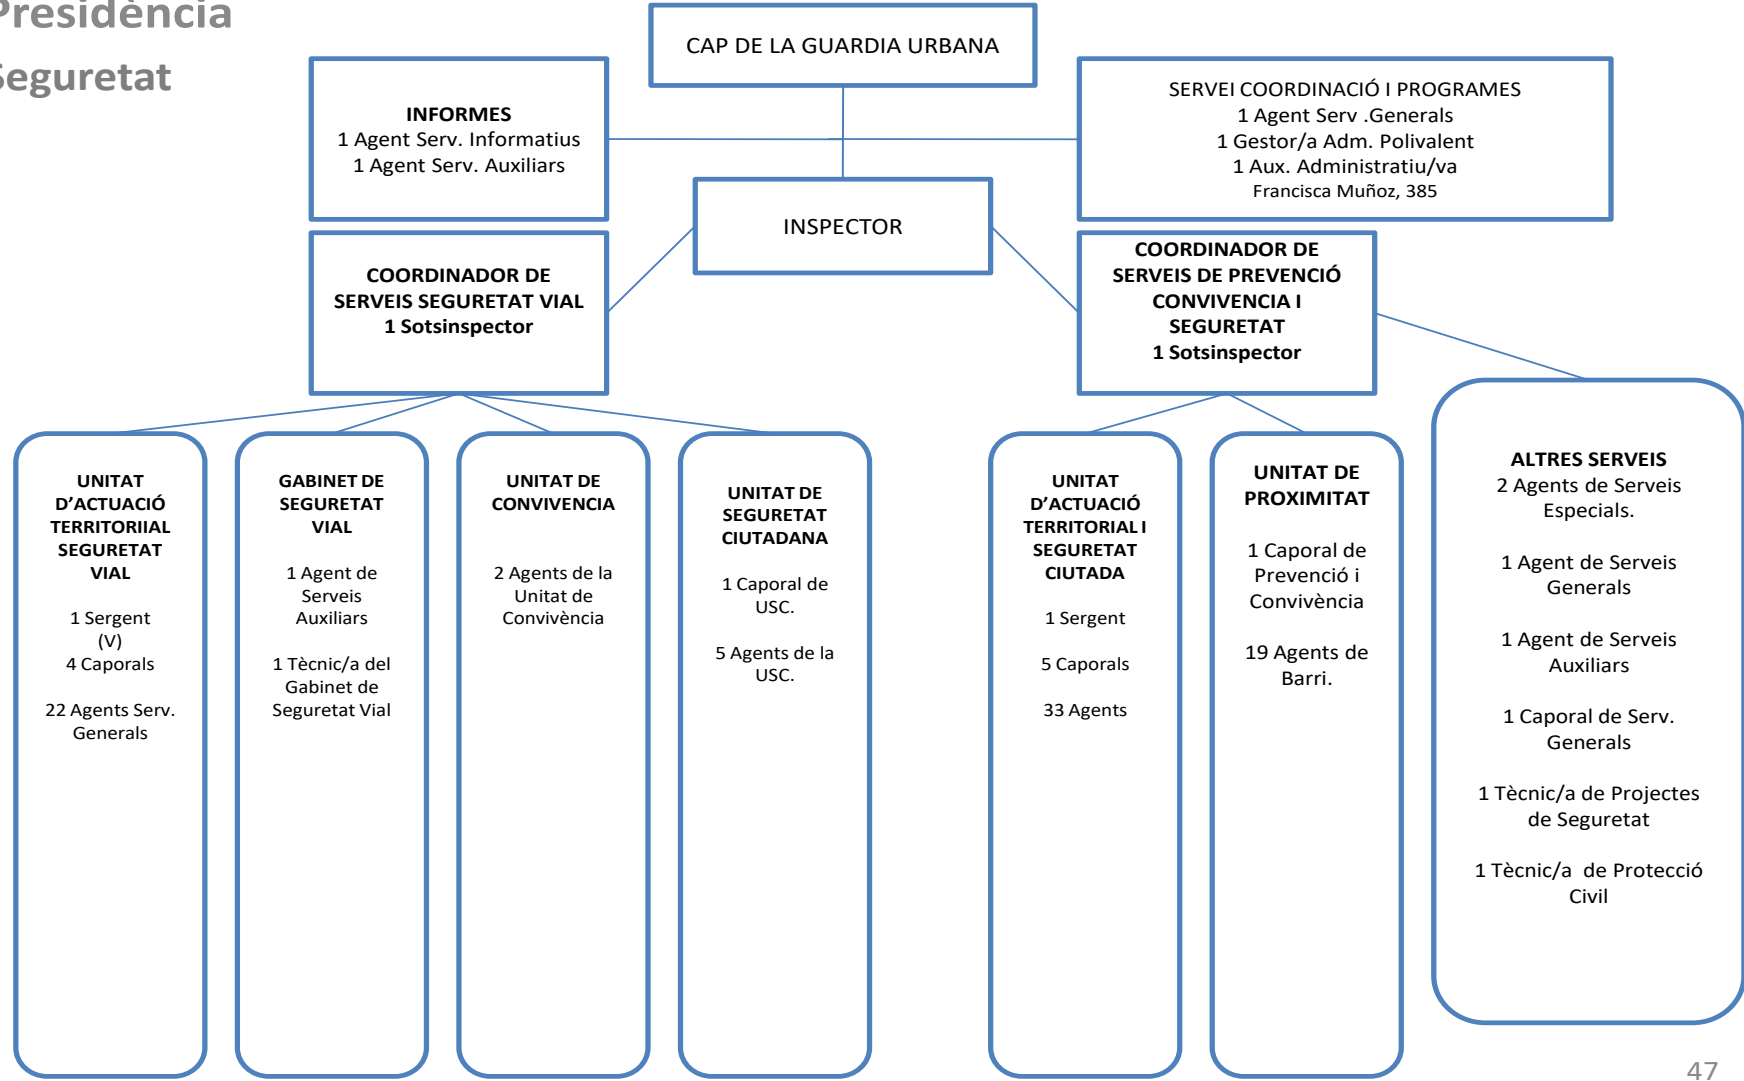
Presidència
Seguretat

CAP DE LA GUARDIA URBANA

INFORMES
1 Agent Serv. Informatius
1 Agent Serv. Auxiliars

SERVEI COORDINACIÓ I PROGRAMES
1 Agent Serv .Generals
1 Gestor/a Adm. Polivalent
1 Aux. Administratiu/va
Francisca Muñoz, 385

INSPECTOR

COORDINADOR DE SERVEIS SEGURETAT VIAL
1 Sotsinspector

COORDINADOR DE SERVEIS DE PREVENCIÓ CONVIVENCIA I SEGURETAT
1 Sotsinspector

UNITAT D'ACTUACIÓ TERRITORIIAL SEGURETAT VIAL

1 Sergent (V)
4 Caporals

22 Agents Serv. Generals

GABINET DE SEGURETAT VIAL

1 Agent de Serveis Auxiliars

1 Tècnic/a del Gabinet de Seguretat Vial

UNITAT DE CONVIVENCIA

2 Agents de la Unitat de Convivència

UNITAT DE SEGURETAT CIUTADANA

1 Caporal de USC.

5 Agents de la USC.

UNITAT D'ACTUACIÓ TERRITORIAL I SEGURETAT CIUTADA

1 Sergent

5 Caporals

33 Agents

UNITAT DE PROXIMITAT

1 Caporal de Prevenció i Convivència

19 Agents de Barri.

ALTRES SERVEIS
2 Agents de Serveis Especials.

1 Agent de Serveis Generals

1 Agent de Serveis Auxiliars

1 Caporal de Serv. Generals

1 Tècnic/a de Projectes de Seguretat

1 Tècnic/a de Protecció Civil

47